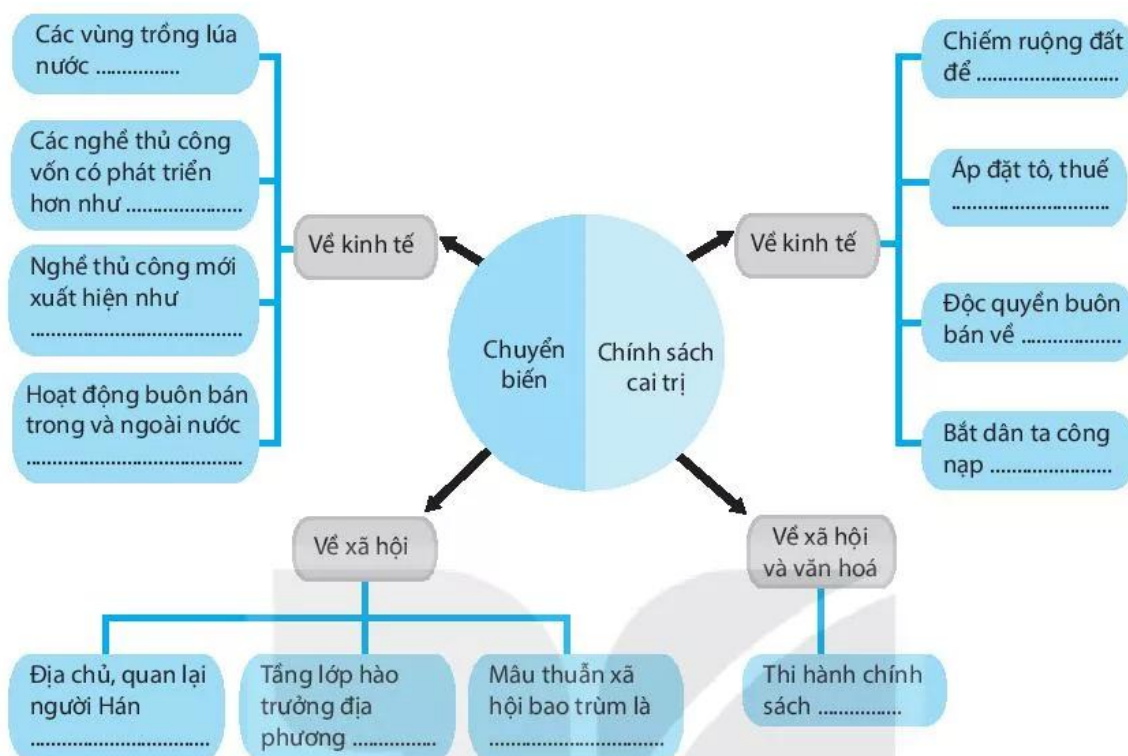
Các vùng trồng lúa nước ...............

Các nghề thủ công vốn có phát triển hơn như ...................

Nghề thủ công mới xuất hiện như ..............................

Hoạt động buôn bán trong và ngoài nước ..............................

Về kinh tế

Chuyển biến

Chính sách cai trị

Về kinh tế

Chiếm ruộng đất để ..........................

Áp đặt tô, thuế ..........................

Độc quyền buôn bán về ...................

Bắt dân ta công nạp .....................

Về xã hội

Về xã hội và văn hoá

Địa chủ, quan lại người Hán ..............................

Tầng lớp hào trưởng địa phương ...............

Mâu thuẫn xã hội bao trùm là ..............................

Thi hành chính sách ...............